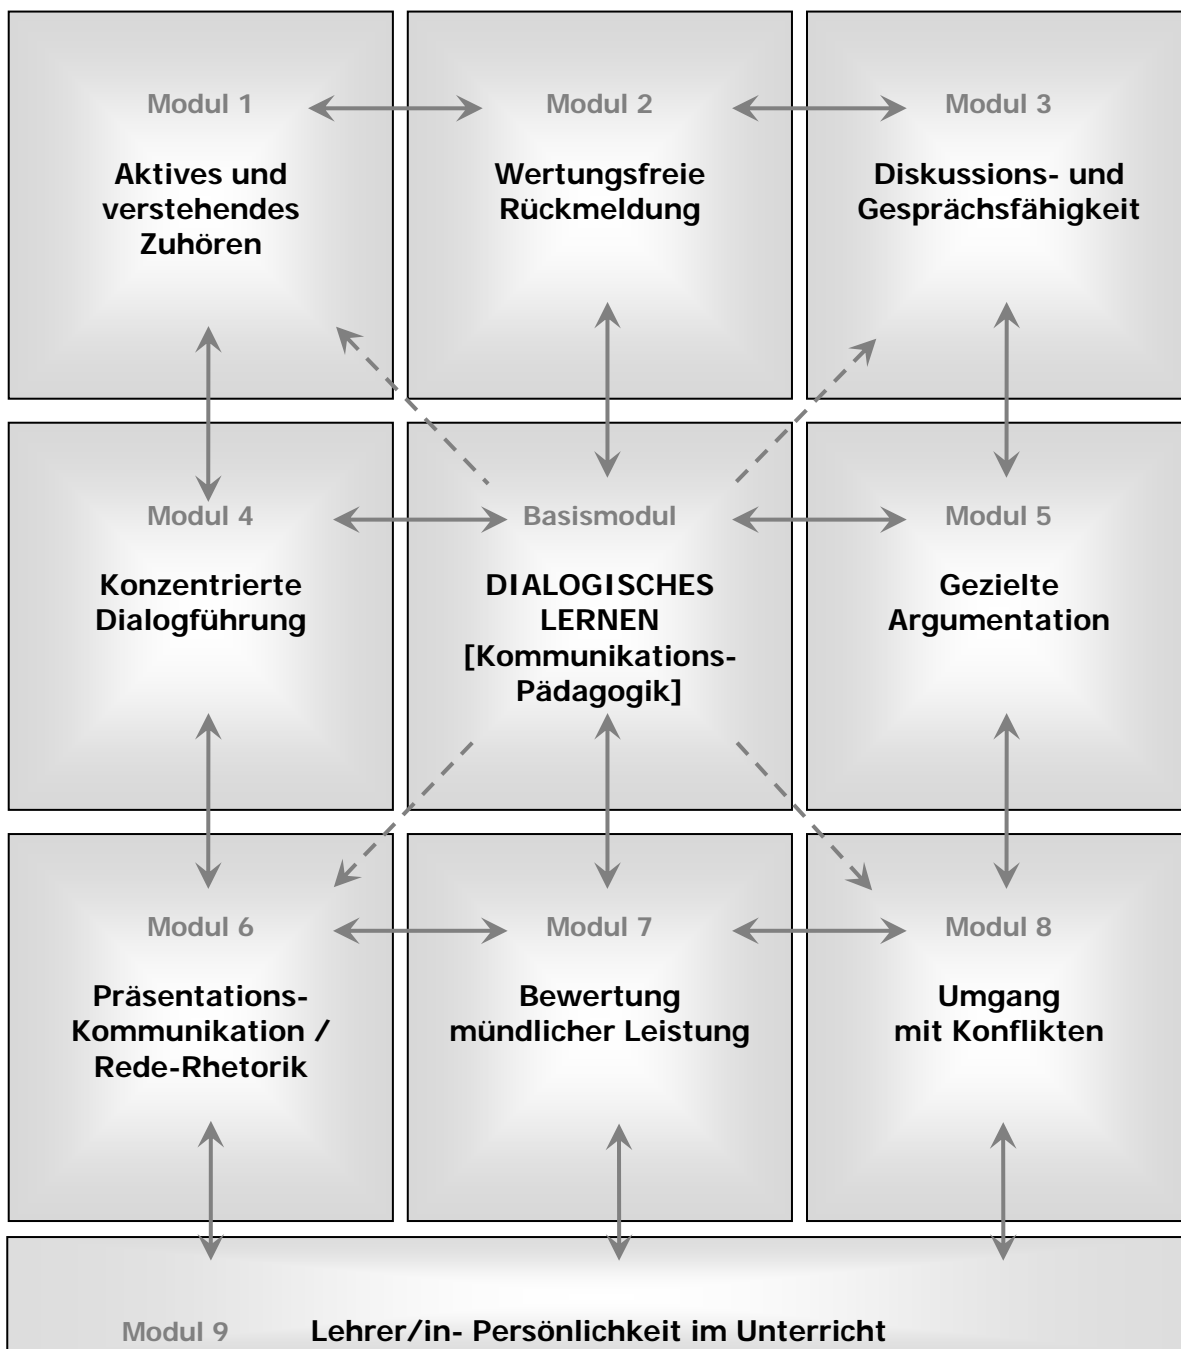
Modul 1

Aktives und verstehendes Zuhören

Modul 2

Wertungsfreie Rückmeldung

Modul 3

Diskussions- und Gesprächsfähigkeit

Modul 4

Konzentrierte Dialogführung

Basismodul

DIALOGISCHES LERNEN [Kommunikations-Pädagogik]

Modul 5

Gezielte Argumentation

Modul 6

Präsentations-Kommunikation / Rede-Rhetorik

Modul 7

Bewertung mündlicher Leistung

Modul 8

Umgang mit Konflikten

Modul 9 Lehrer/in- Persönlichkeit im Unterricht